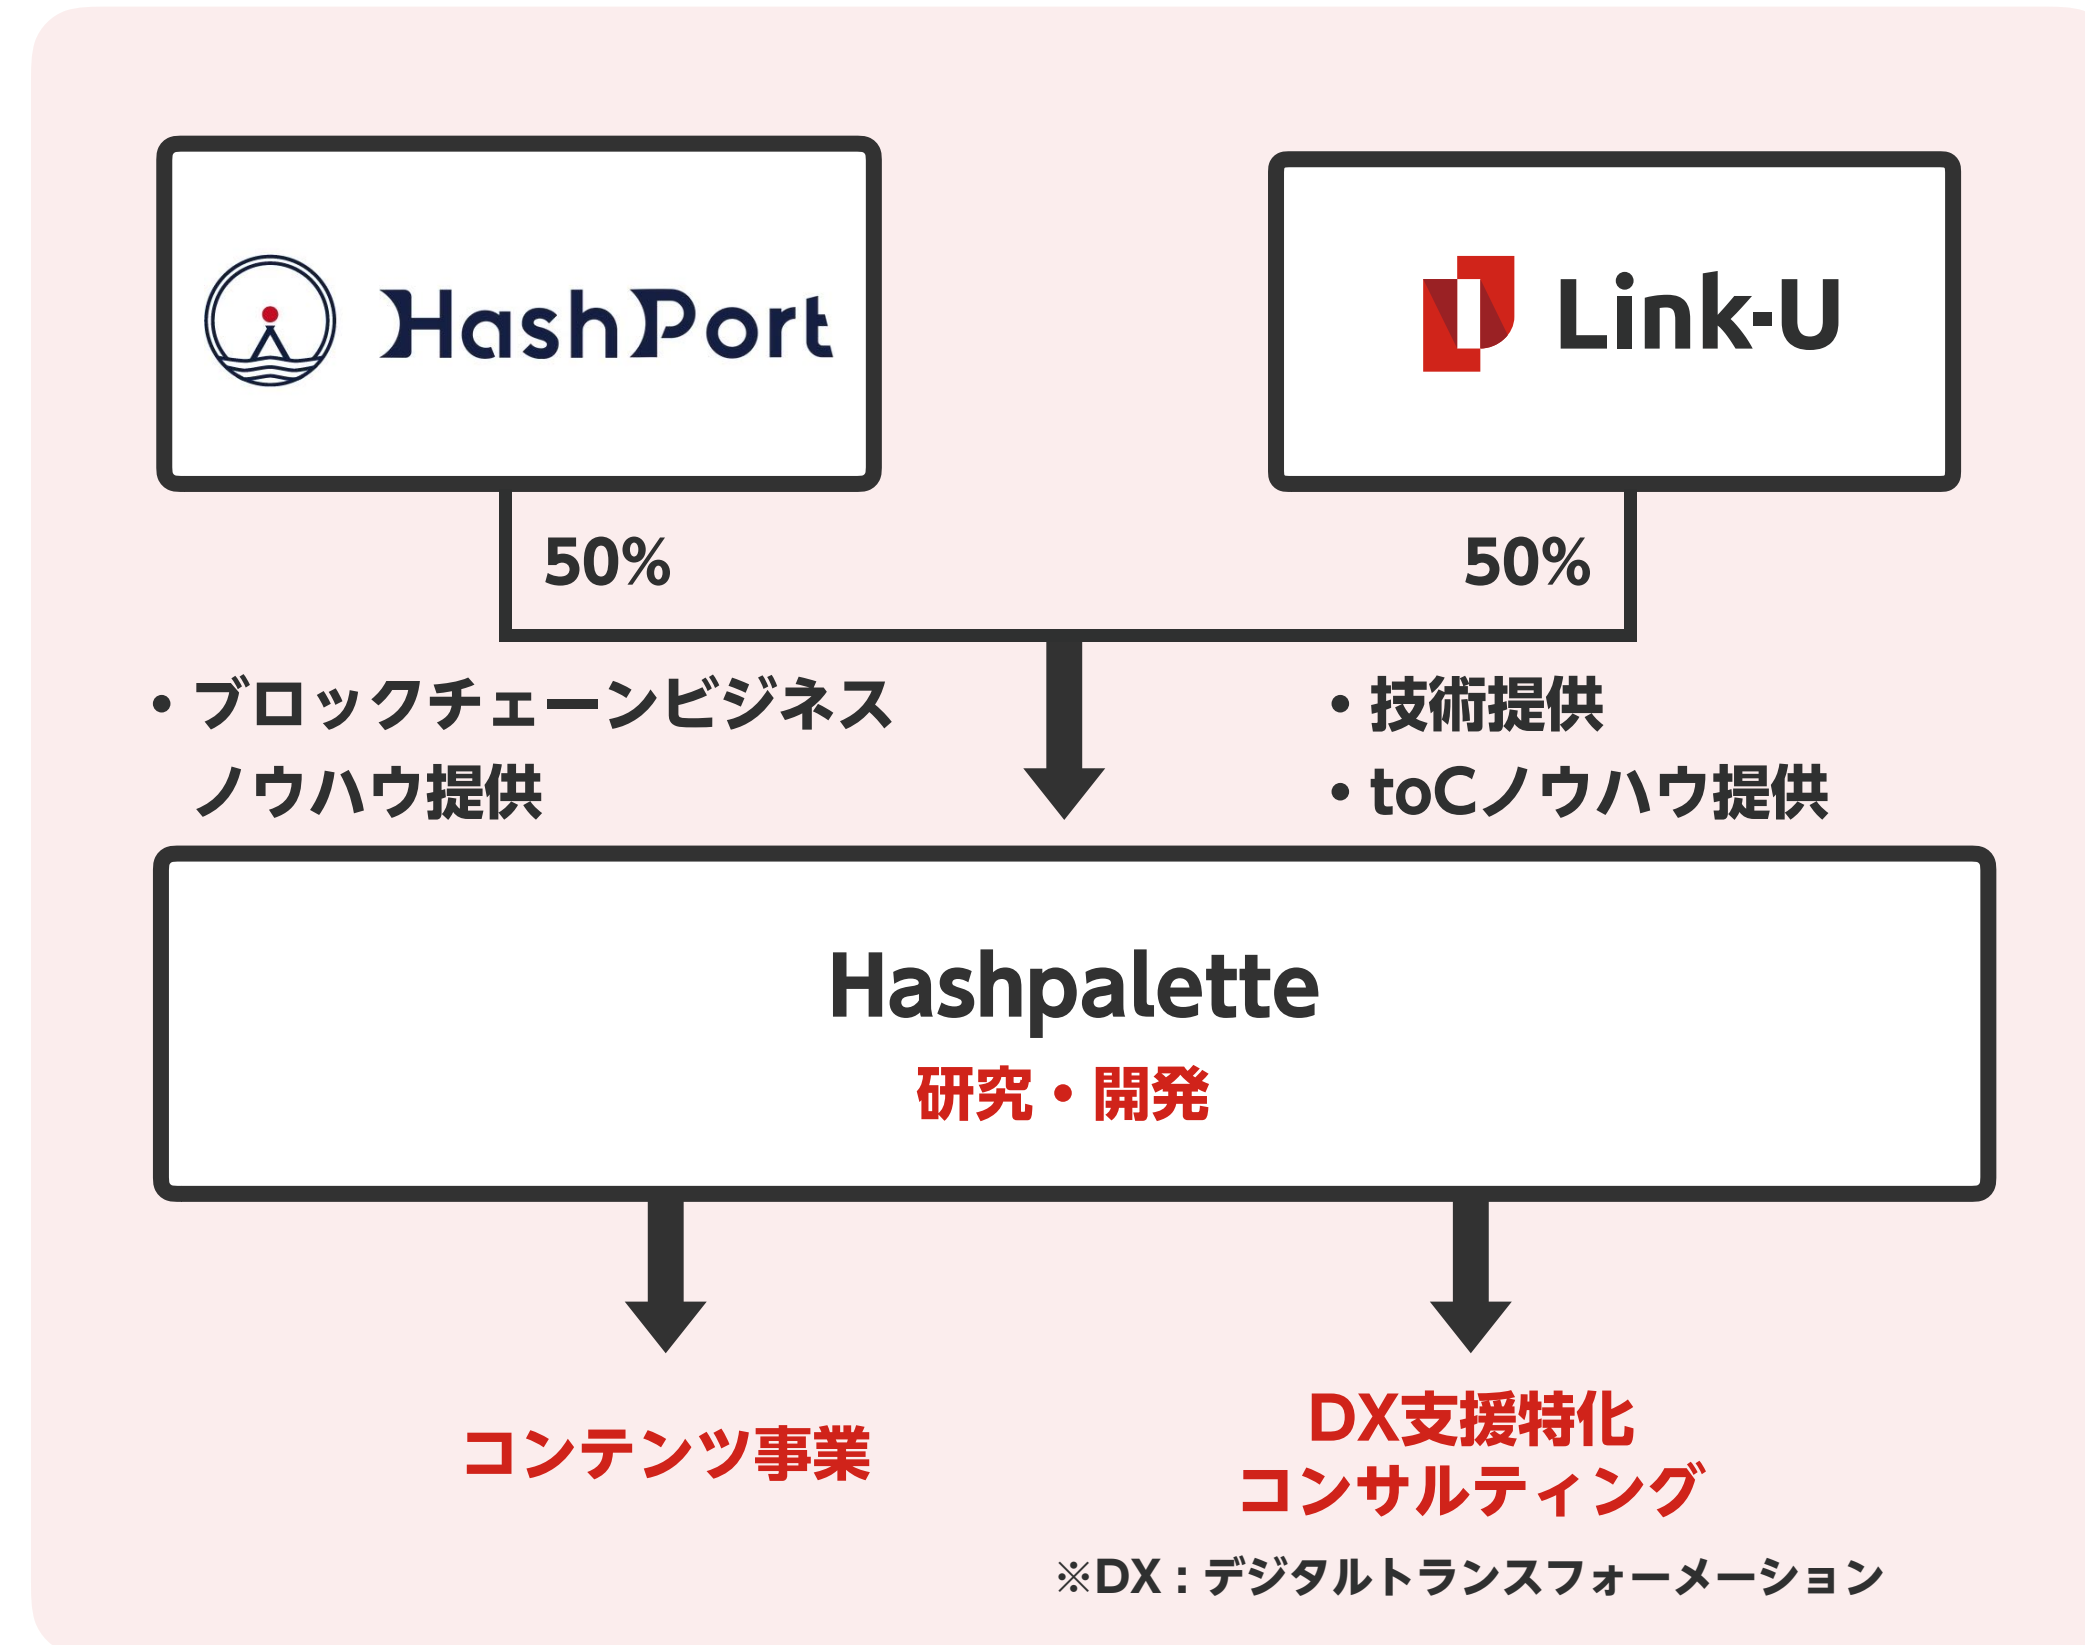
HashPort

Link-U

50%

50%

・ブロックチェーンビジネスノウハウ提供

・技術提供
・toCノウハウ提供

Hashpalette
研究・開発

コンテンツ事業

DX支援特化コンサルティング

※DX：デジタルトランスフォーメーション